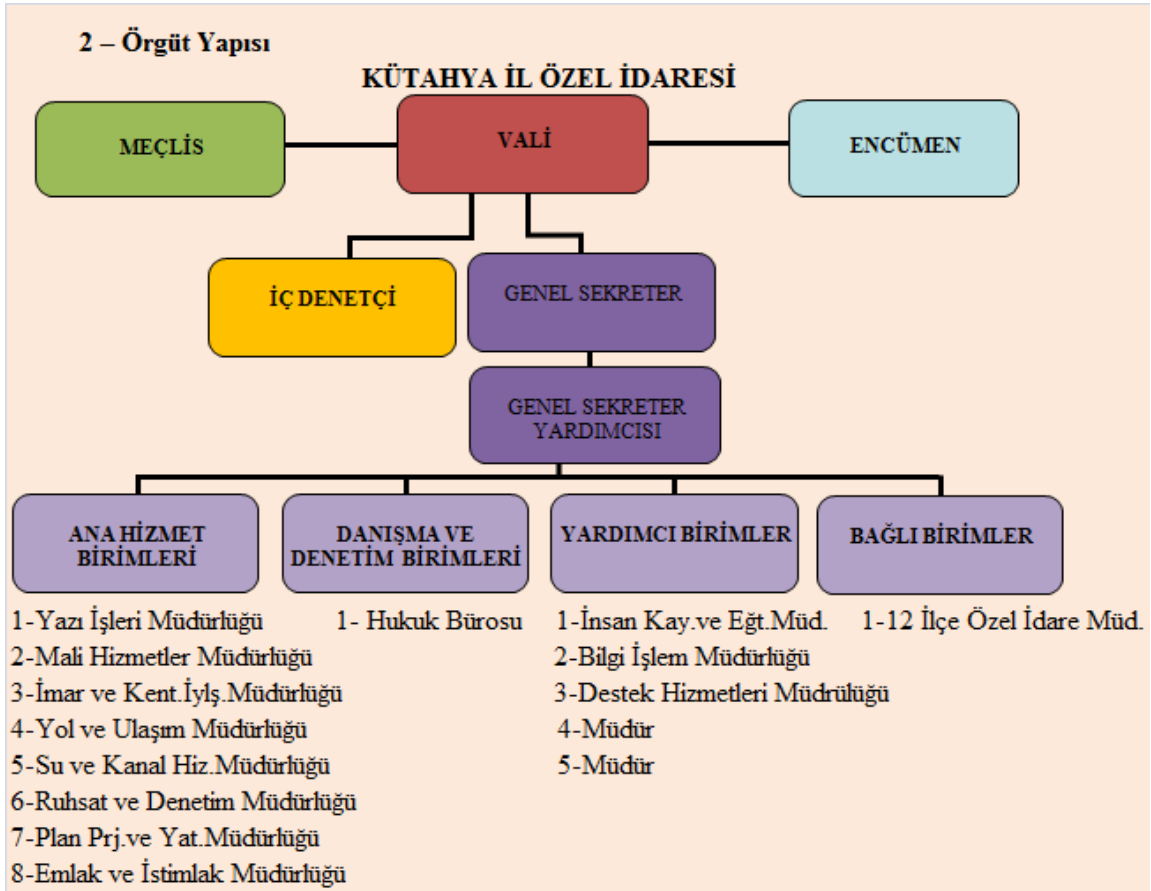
2 – Örgüt Yapısı

KÜTAHYA İL ÖZEL İDARESİ

MEÇLİS

VALİ

ENCÜMEN

İÇ DENETÇİ

GENEL SEKRETER

GENEL SEKRETER YARDIMCISI

ANA HİZMET BİRİMLERİ

DANIŞMA VE DENETİM BİRİMLERİ

YARDIMCI BİRİMLER

BAĞLI BİRİMLER

1-Yazı İşleri Müdürlüğü
2-Mali Hizmetler Müdürlüğü
3-İmar ve Kent.İylş.Müdürlüğü
4-Yol ve Ulaşım Müdürlüğü
5-Su ve Kanal Hiz.Müdürlüğü
6-Ruhsat ve Denetim Müdürlüğü
7-Plan Prj.ve Yat.Müdürlüğü
8-Emlak ve İstimlak Müdürlüğü

1- Hukuk Bürosu

1-İnsan Kay.ve Eğt.Müd.
2-Bilgi İşlem Müdürlüğü
3-Destek Hizmetleri Müdrülüğü
4-Müdür
5-Müdür

1-12 İlçe Özel İdare Müd.